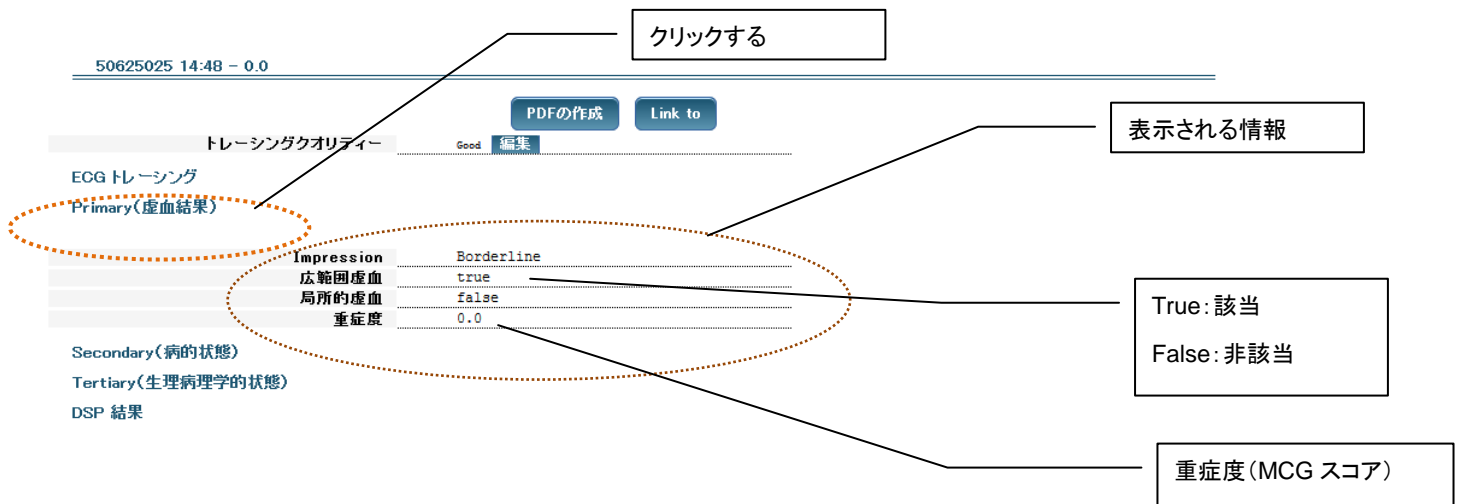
クリックする

50625025 14:48 - 0.0

PDFの作成 Link to

表示される情報

| トレーシングクオリティー | Good 編集 |
|---|---|

ECG トレーシング

Primary(虚血結果)

| Impression | Borderline |
|---|---|
| 広範囲虚血 | true |
| 局所的虚血 | false |
| 重症度 | 0.0 |

True:該当

False:非該当

Secondary(病的状態)

Tertiary(生理病理学的状態)

DSP 結果

重症度(MCG スコア)